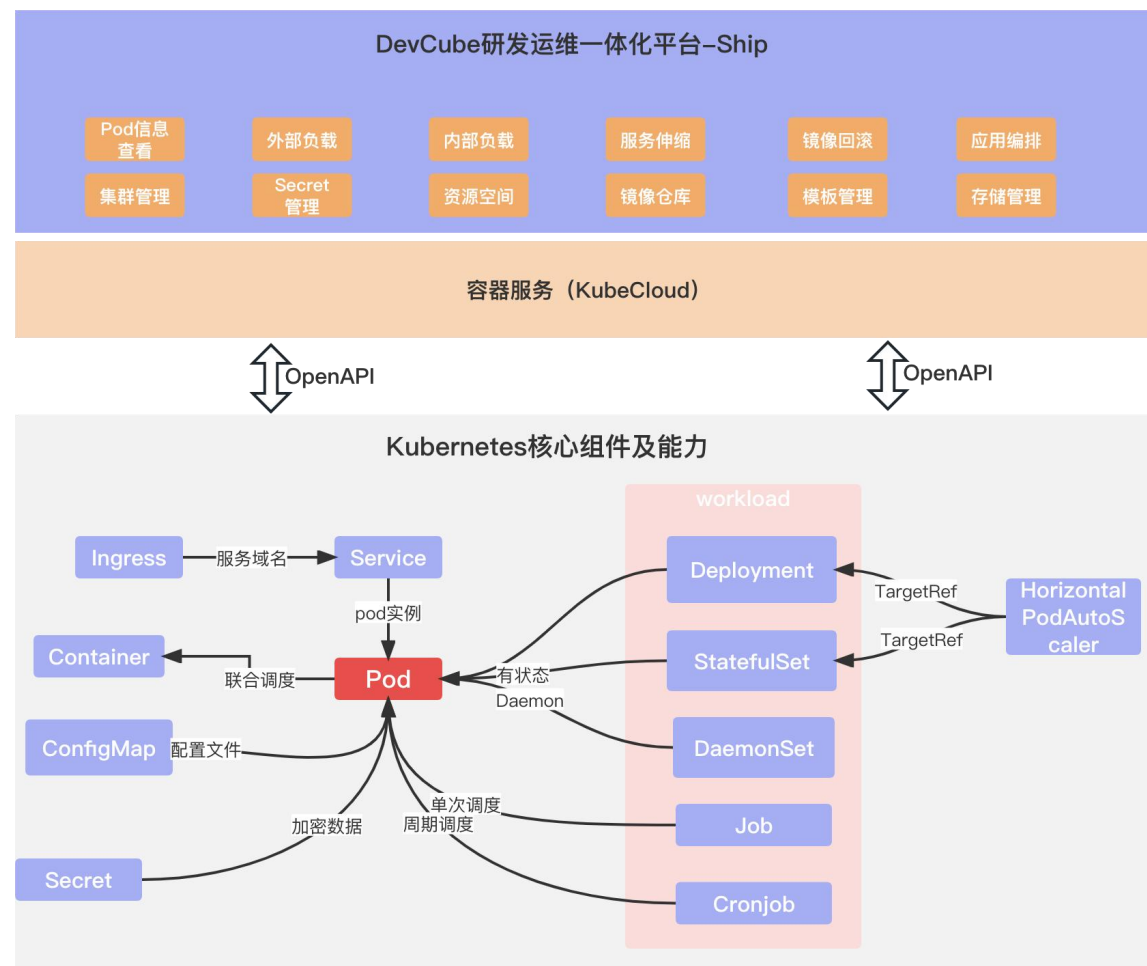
DevCube研发运维一体化平台-Ship

Pod信息查看
外部负载
内部负载
服务伸缩
镜像回滚
应用编排
集群管理
Secret管理
资源空间
镜像仓库
模板管理
存储管理

容器服务（KubeCloud）

OpenAPI
OpenAPI

Kubernetes核心组件及能力

workload

Ingress
服务域名
Service
pod实例
Container
联合调度
Pod
ConfigMap
配置文件
加密数据
Secret
Deployment
有状态
StatefulSet
Daemon
DaemonSet
单次调度
周期调度
Job
Cronjob
TargetRef
TargetRef
HorizontalPodAutoScaler